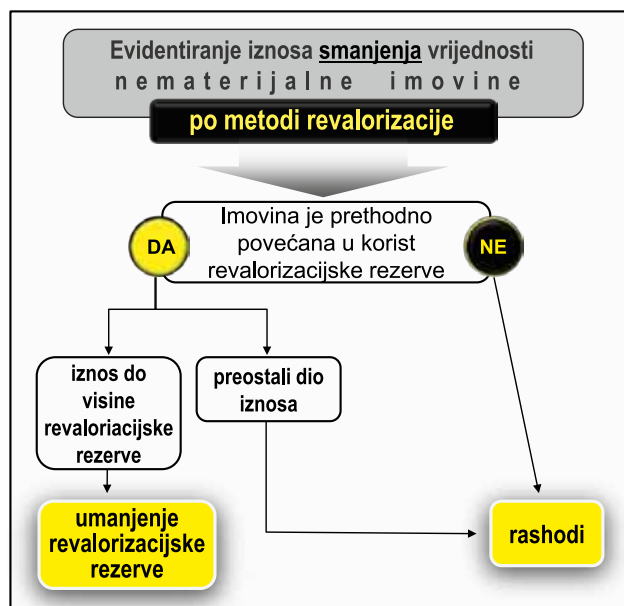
Evidentiranje iznosa smanjenja vrijednosti nematerijalne imovine

po metodi revalorizacije

Imovina je prethodno povećana u korist revalorizacijske rezerve

DA

NE

iznos do visine revaloriacijske rezerve

preostali dio iznosa

umanjenje revalorizacijske rezerve

rashodi